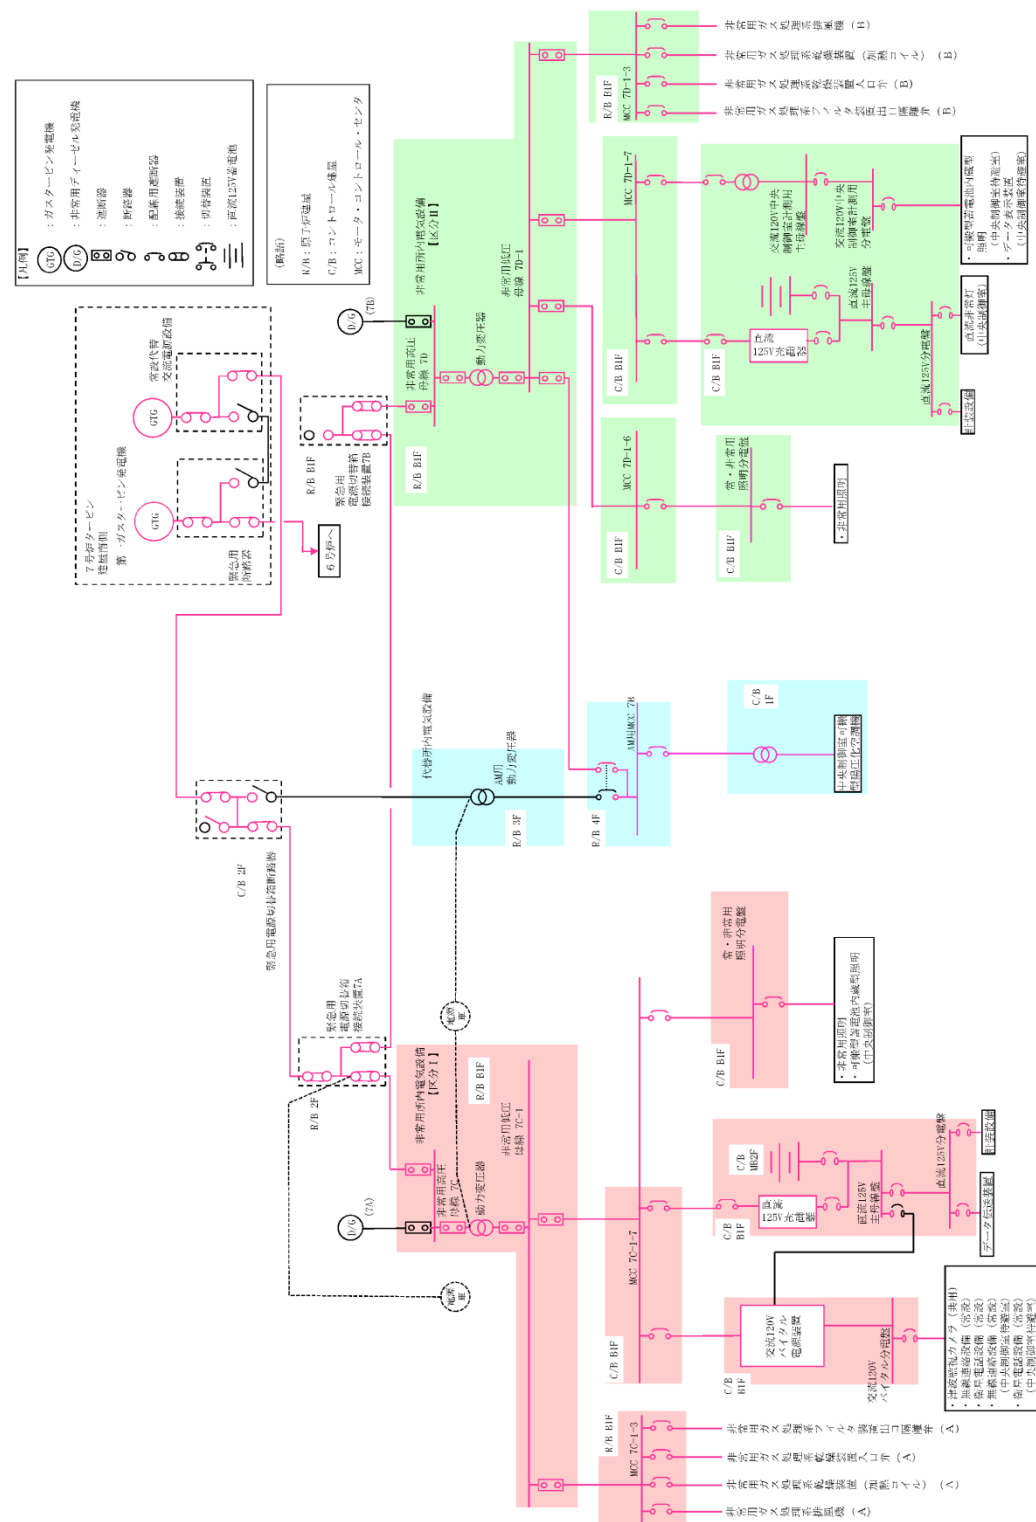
【凡例】
GTG ：ガスタービン発電機
D/G ：非常用ディーゼル発電機
：遮断器
：断路器
：配線用遮断器
：接続装置
：切替装置
：直流125V蓄電池

（略語）
R/B：原子炉建屋
C/B：コントロール建屋
MCC：モータ・コントロール・センタ

7号炉タービン建屋南側
常設代替交流電源設備
第一ガスタービン発電機
緊急用断路器
GTG
GTG
6号炉へ
R/B B1F
緊急用電源切替箱接続装置7B
C/B 2F
緊急用電源切替箱断路器
R/B 2F
緊急用電源切替箱接続装置7A

非常用所内電気設備【区分Ⅱ】
非常用高圧母線 7D
動力変圧器
非常用低圧母線 7D-1
R/B B1F
D/G (7B)
R/B B1F
MCC 7D-1-3
非常用ガス処理系排風機 (B)
非常用ガス処理系乾燥装置（加熱コイル） (B)
非常用ガス処理系乾燥装置入口弁 (B)
非常用ガス処理系フィルタ装置出口隔離弁 (B)
C/B B1F
MCC 7D-1-7
交流120V中央制御室計測用主母線盤
交流120V中央制御室計測用分電盤
直流125V充電器
直流125V主母線盤
直流125V分電盤
C/B B1F
・可搬型計測器（中央制御室内設置）
・データ表示装置（中央制御室待避室）
直流非常灯（中央制御室）
計測設備
C/B B1F
MCC 7D-1-6
C/B B1F
常・非常用照明分電盤
・非常用照明

代替所内電気設備
AM用動力変圧器
R/B 3F
R/B 4F
AM用MCC 7B
C/B 1F
中央制御室可搬型陽圧化空調機

電源車
電源車
常・非常用照明分電盤
C/B B1F
・非常用照明
・可搬型蓄電池内蔵型照明（中央制御室）
非常用所内電気設備【区分Ⅰ】
非常用高圧母線 7C
動力変圧器
非常用低圧母線 7C-1
R/B B1F
D/G (7A)
C/B MB2F
C/B B1F
直流125V充電器
直流125V主母線盤
直流125V分電盤
計測設備
データ伝送装置
MCC 7C-1-7
C/B B1F
C/B B1F
交流120Vバイタル電源装置
交流120Vバイタル分電盤
・衛星電話設備（固定型）（中央制御室待避室）
・無線連絡設備（常設）（中央制御室待避室）
・衛星電話設備（常設）
・無線連絡設備（常設）
・計装監視カメラ（屋外）
R/B B1F
MCC 7C-1-3
非常用ガス処理系フィルタ装置出口隔離弁 (A)
非常用ガス処理系乾燥装置入口弁 (A)
非常用ガス処理系乾燥装置（加熱コイル） (A)
非常用ガス処理系排風機 (A)